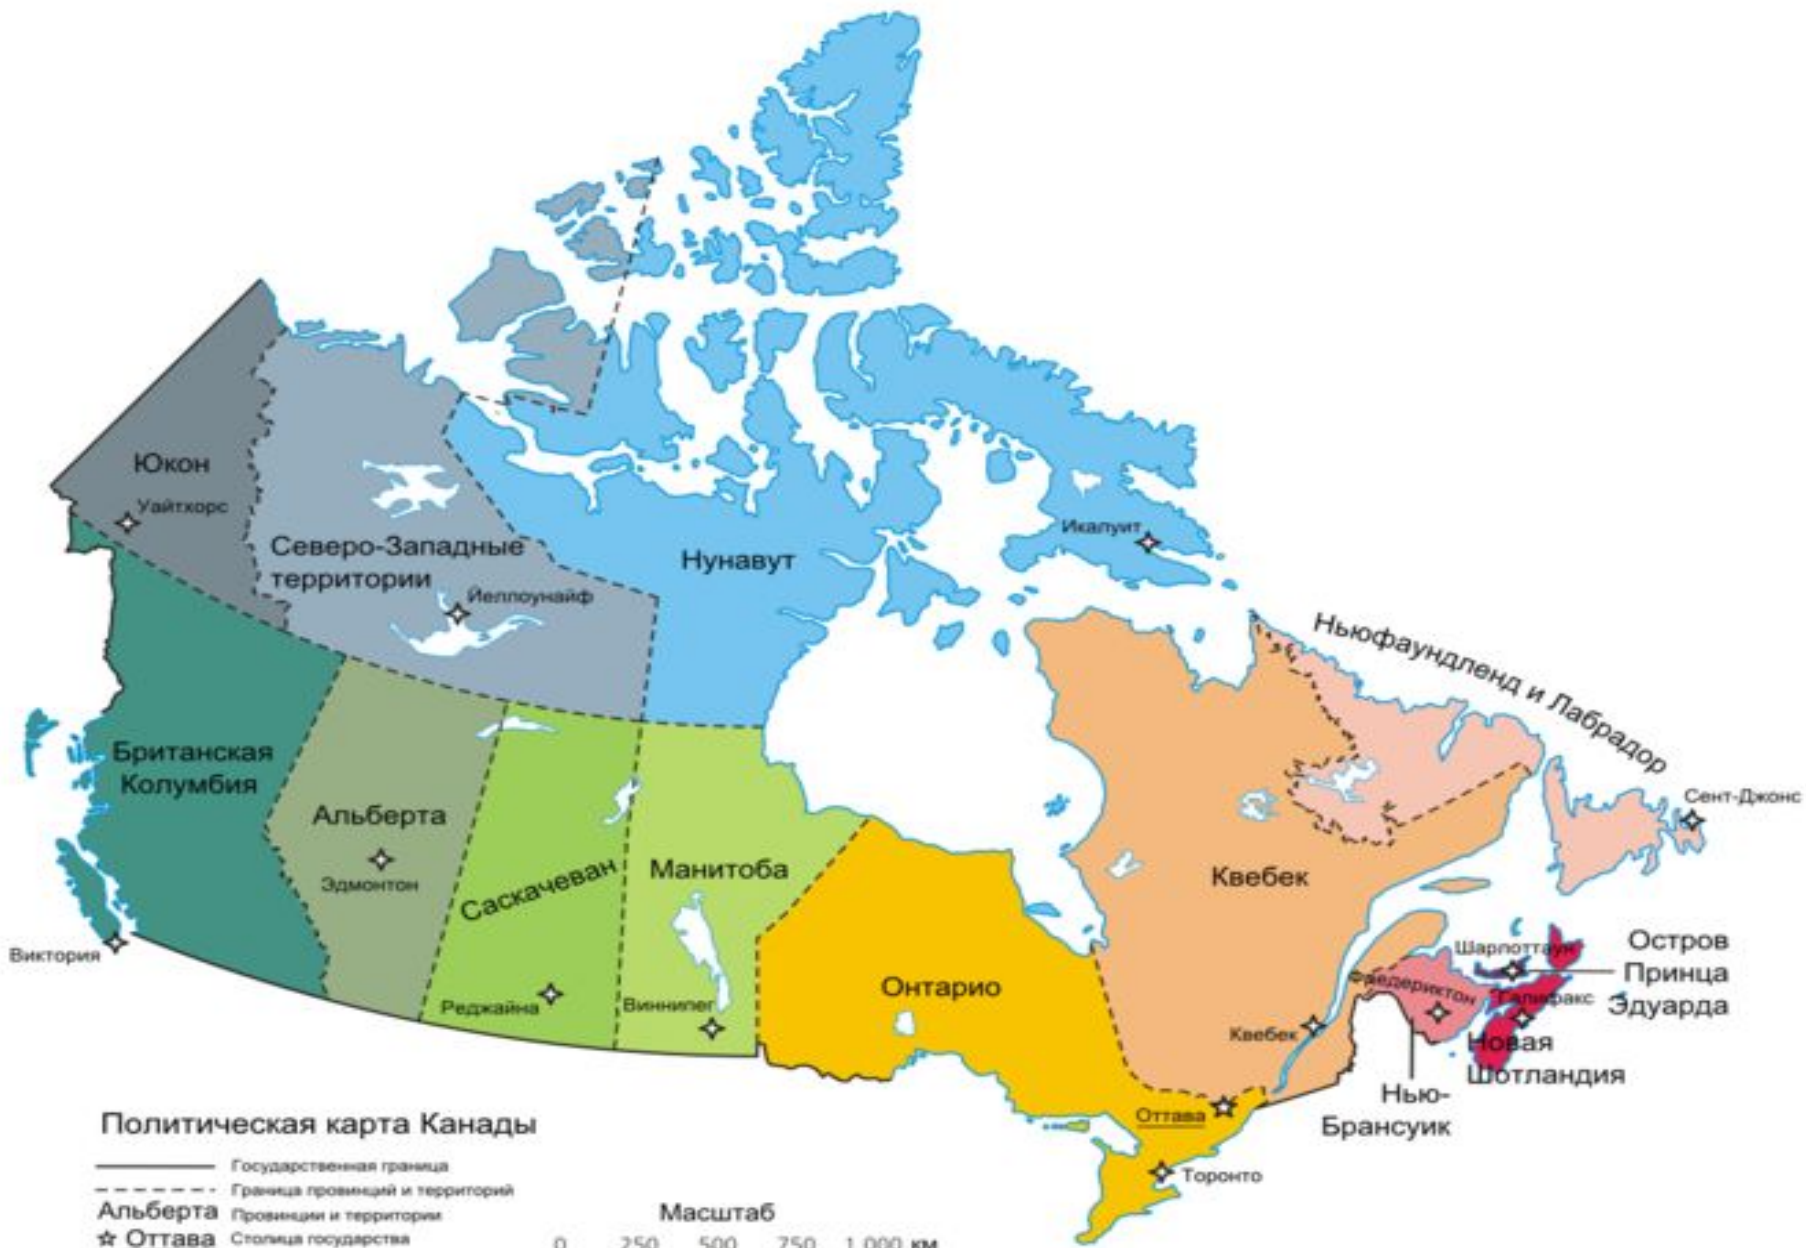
Юкон
Уайтхорс
Северо-Западные территории
Йеллоунайф
Нунавут
Икалуит
Ньюфаундленд и Лабрадор
Сент-Джонс
Британская Колумбия
Альберта
Эдмонтон
Саскачеван
Манитоба
Квебек
Виктория
Онтарио
Реджайна
Виннипег
Шарлоттаун
Остров Принца Эдуарда
Фредериктон
Галифакс
Квебек
Новая Шотландия
Нью-Брансуик
Оттава
Торонто

Политическая карта Канады
Государственная граница
Граница провинций и территорий
Альберта Провинции и территории
☆ Оттава Столица государства

Масштаб
0 250 500 750 1 000 км